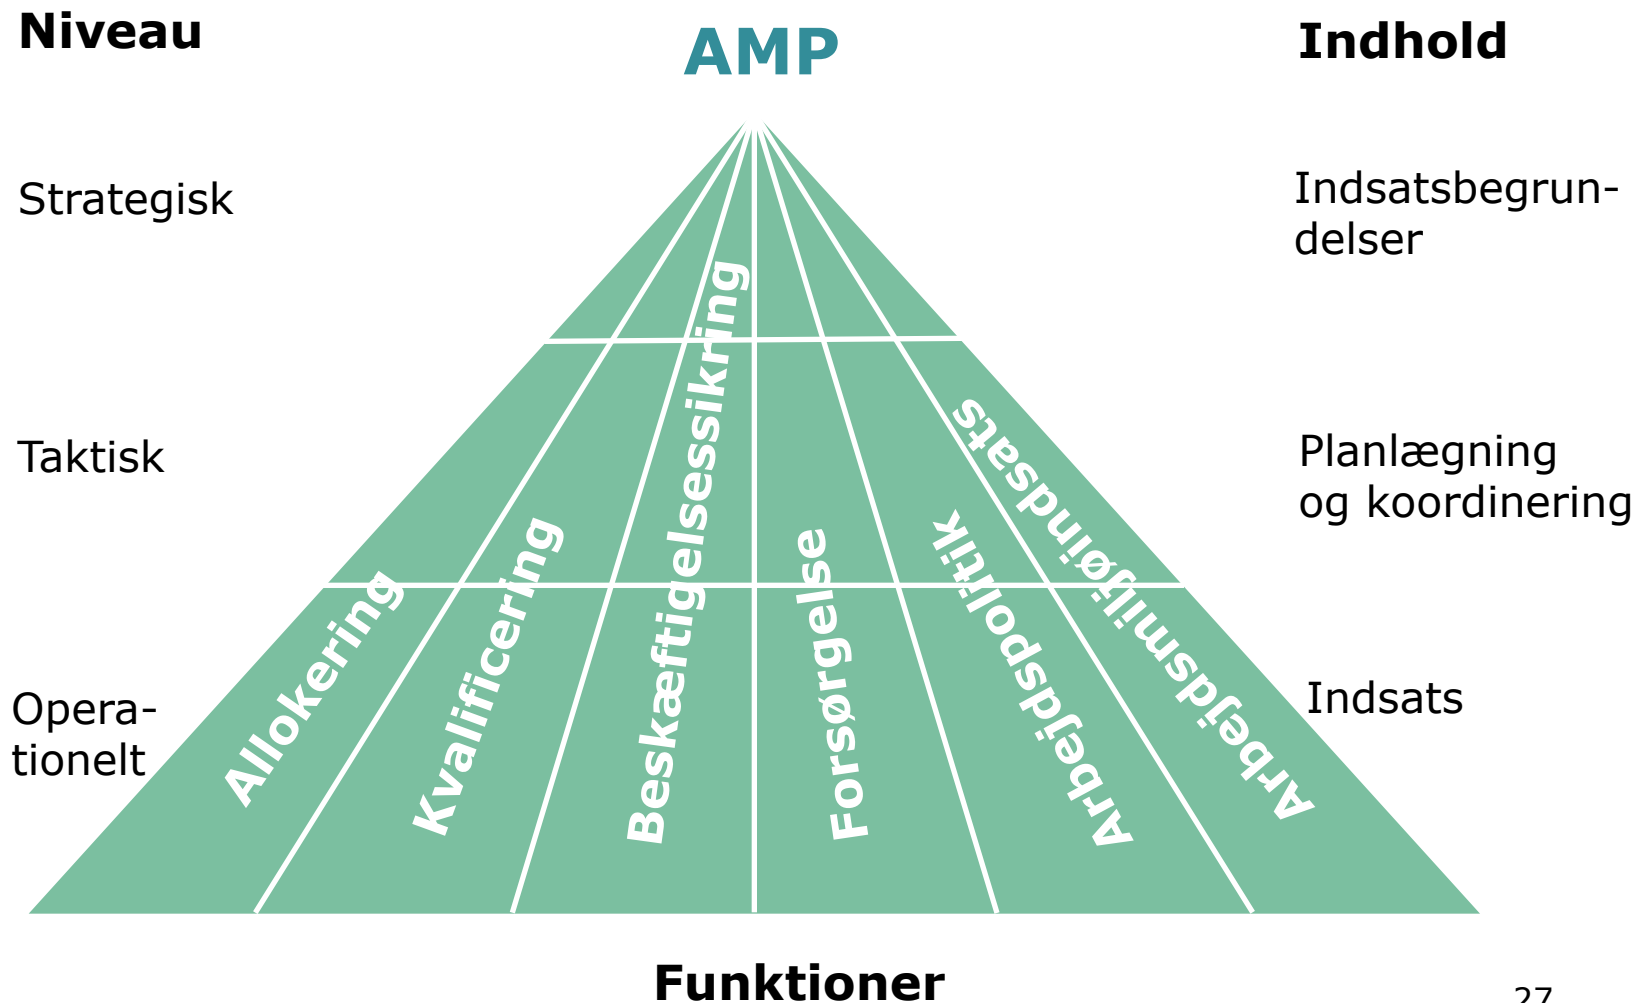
Niveau

AMP

Indhold

Strategisk

Indsatsbegrundelser

Taktisk

Planlægning og koordinering

Operationelt

Indsats

Allokering

Kvalificering

Beskæftigelsessikring

Forsørgelse

Arbejdspolitik

Arbejdsmiljøindsats

Funktioner

27